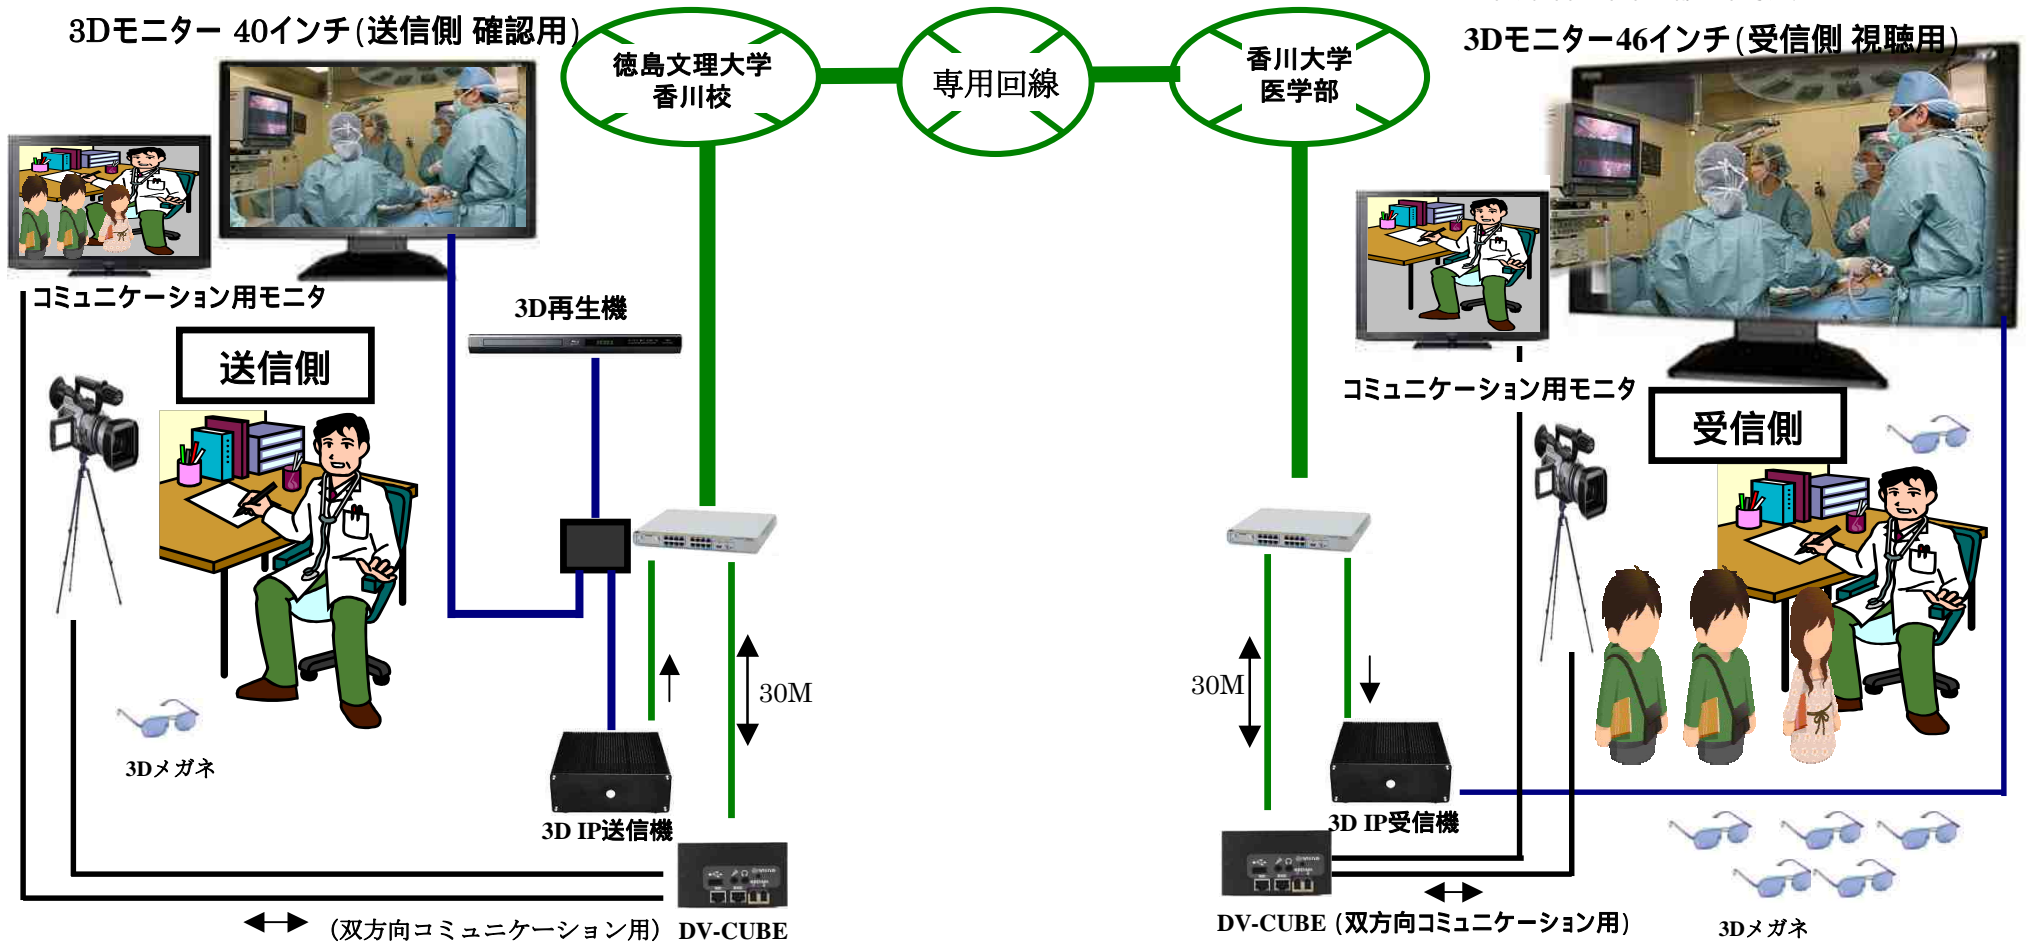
3Dモニター 40インチ(送信側 確認用)

徳島文理大学
香川校

専用回線

香川大学
医学部

3Dモニター46インチ(受信側 視聴用)

コミュニケーション用モニタ

3D再生機

送信側

コミュニケーション用モニタ

受信側

30M

30M

3Dメガネ

3D IP送信機

3D IP受信機

(双方向コミュニケーション用) DV-CUBE

DV-CUBE (双方向コミュニケーション用)

3Dメガネ